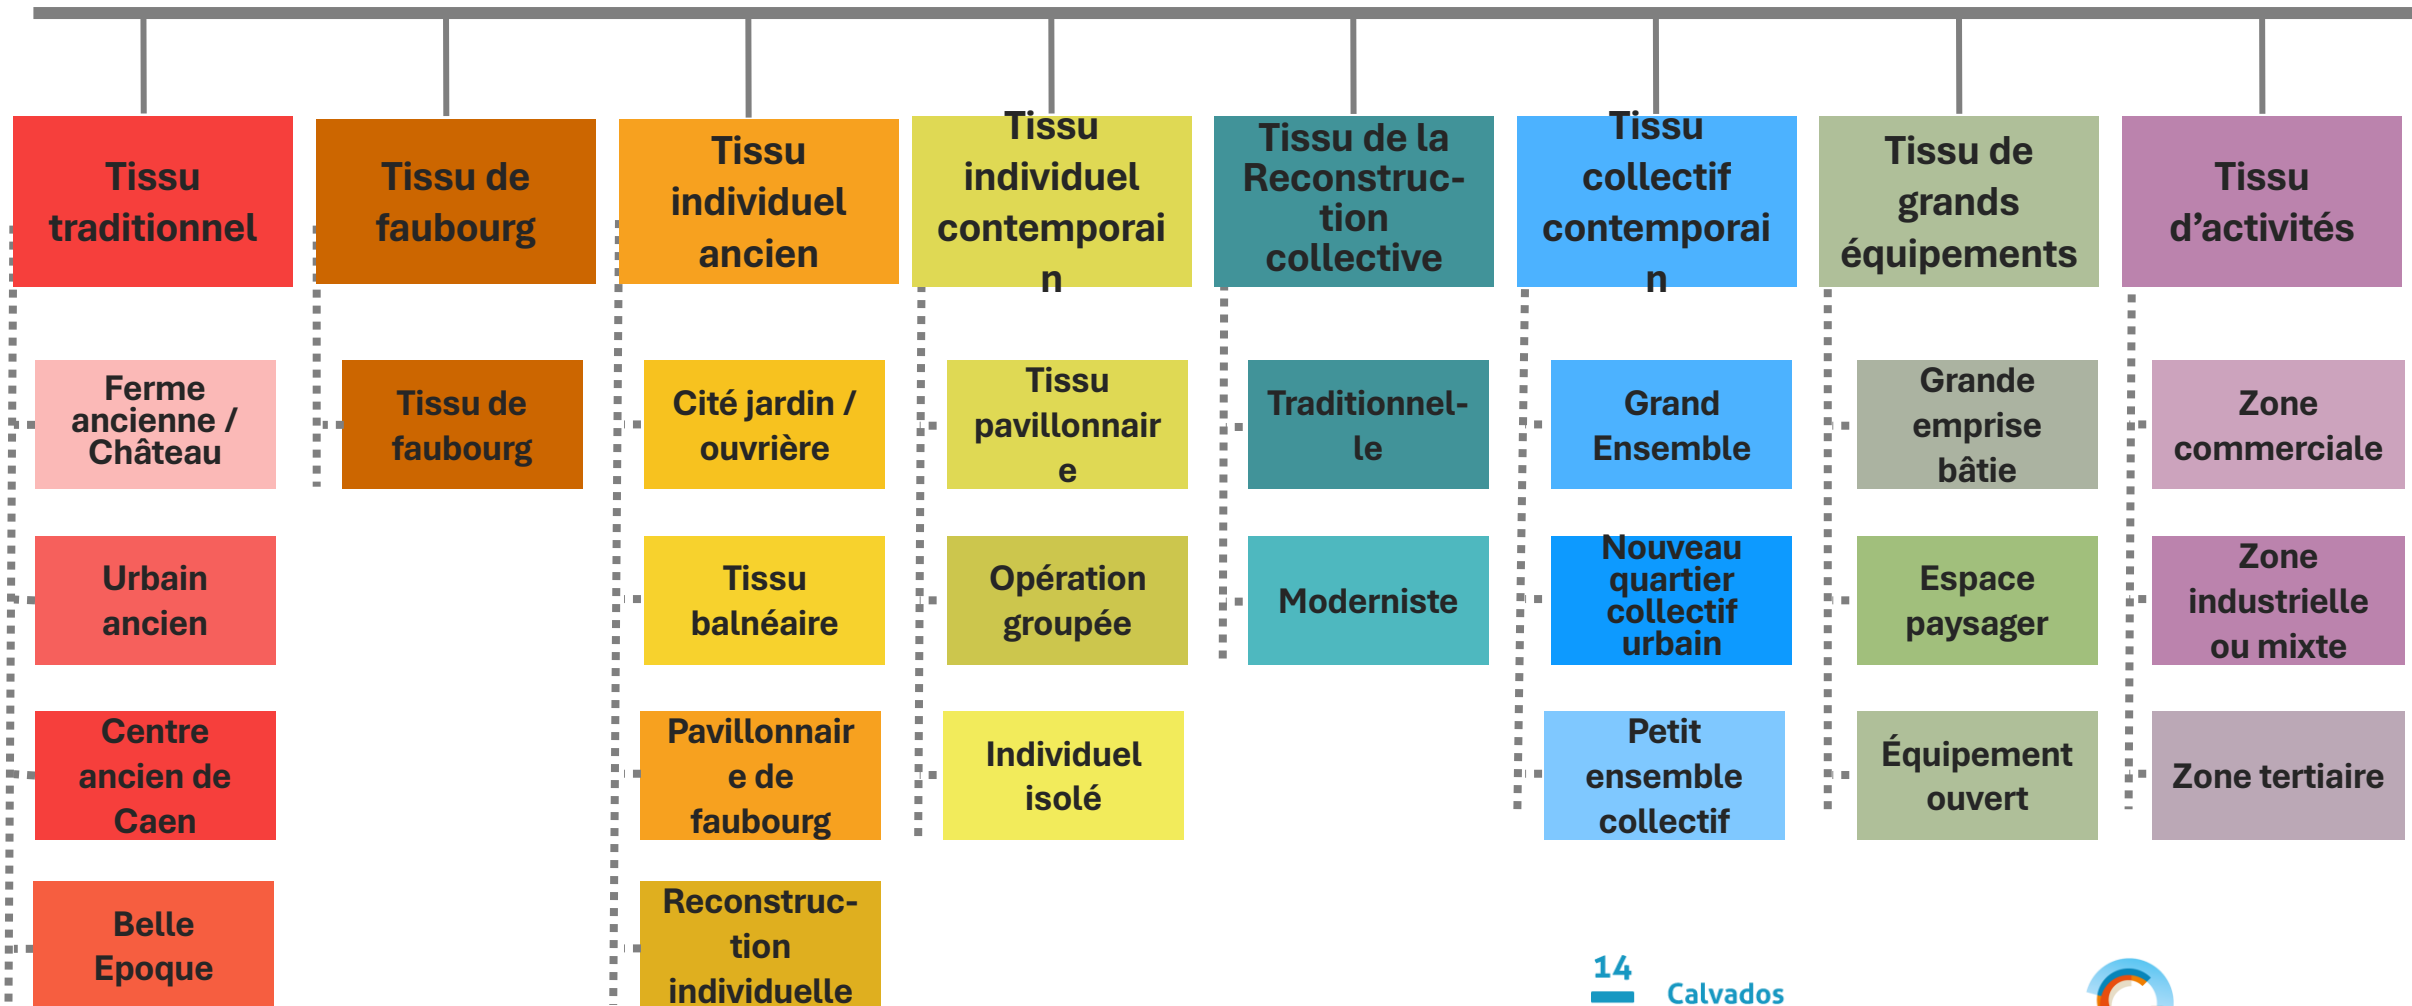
Tissu traditionnel

Ferme ancienne / Château

Urbain ancien

Centre ancien de Caen

Belle Epoque

Tissu de faubourg

Tissu de faubourg

Tissu individuel ancien

Cité jardin / ouvrière

Tissu balnéaire

Pavillonnaire de faubourg

Reconstruction individuelle

Tissu individuel contemporain

Tissu pavillonnaire

Opération groupée

Individuel isolé

Tissu de la Reconstruction collective

Traditionnelle

Moderniste

Tissu collectif contemporain

Grand Ensemble

Nouveau quartier collectif urbain

Petit ensemble collectif

Tissu de grands équipements

Grande emprise bâtie

Espace paysager

Équipement ouvert

Tissu d'activités

Zone commerciale

Zone industrielle ou mixte

Zone tertiaire

14 Calvados